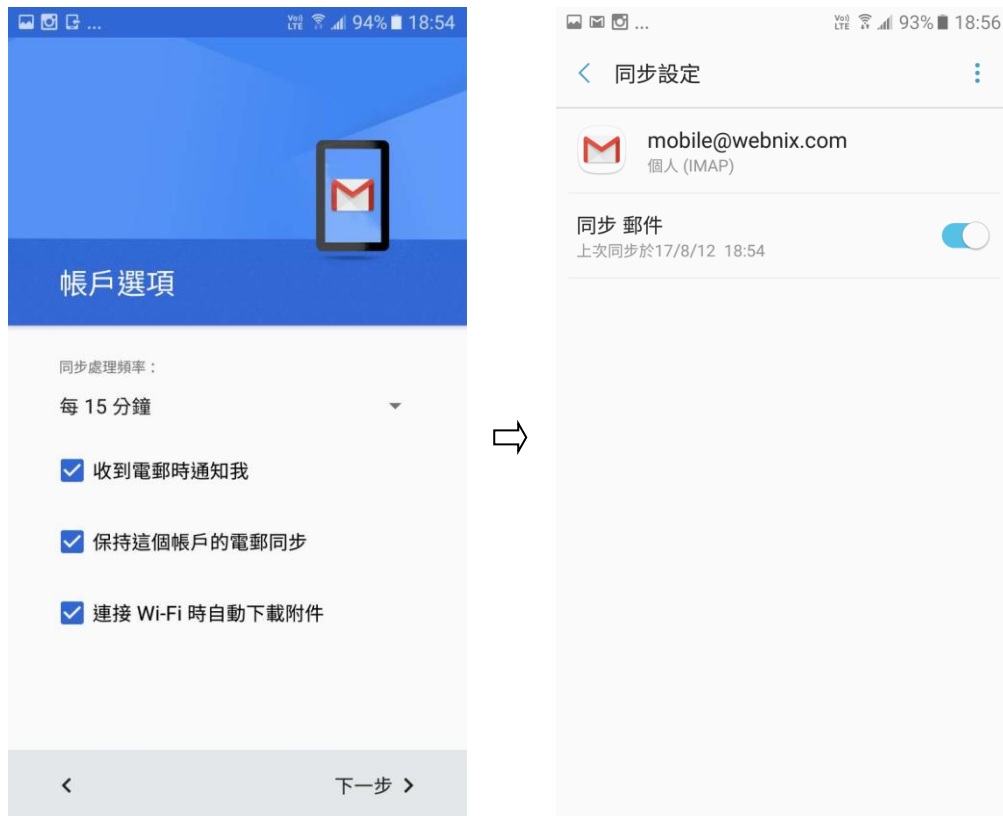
94% 18:54

帳戶選項

同步處理頻率：

每 15 分鐘

收到電郵時通知我

保持這個帳戶的電郵同步

連接 Wi-Fi 時自動下載附件

<

下一步 >

93% 18:56

< 同步設定

mobile@webnix.com
個人 (IMAP)

同步 郵件
上次同步於17/8/12 18:54